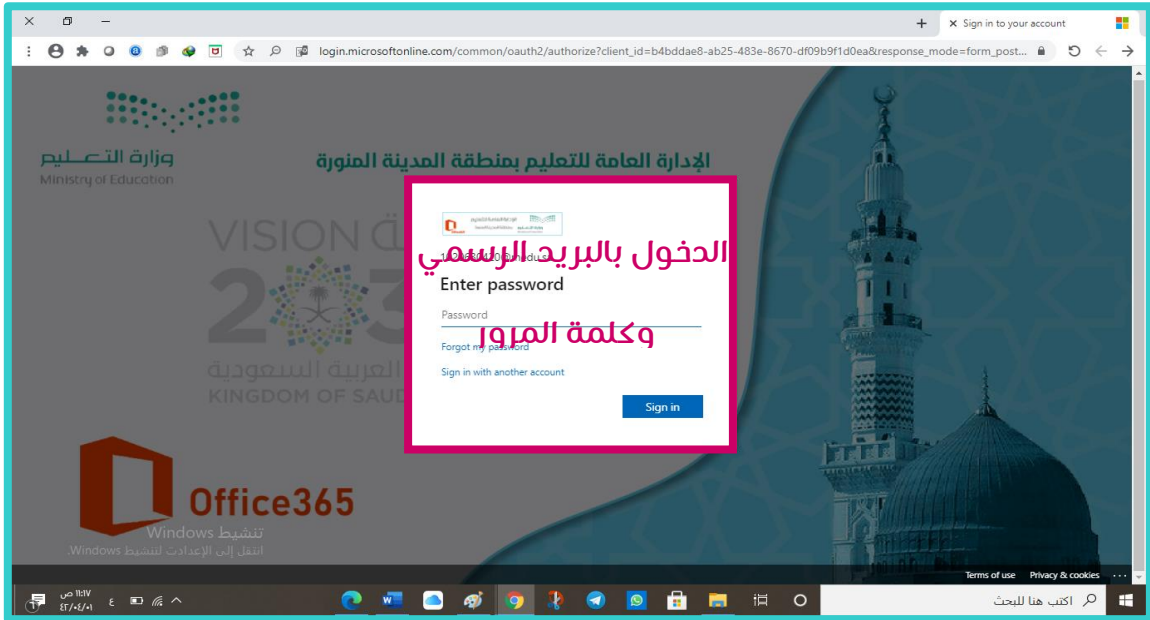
Sign in to your account

login.microsoftonline.com/common/oauth2/authorize?client_id=b4bddae8-ab25-483e-8670-df09b9f1d0ea&response_mode=form_post...

وزارة التعليم
Ministry of Education

الإدارة العامة للتعليم بمنطقة المدينة المنورة

VISION
2030
المملكة العربية السعودية
KINGDOM OF SAUDI

الدخول بالبريد الرسمي

Enter password

Password

وكلمة المرور

Forgot my password

Sign in with another account

Sign in

Office365

تنشيط Windows
انتقل إلى الإعدادات لتنشيط Windows.

Terms of use   Privacy & cookies   ...

اكتب هنا للبحث

١١:١٧ ص
٤٣/٠٤/٠١